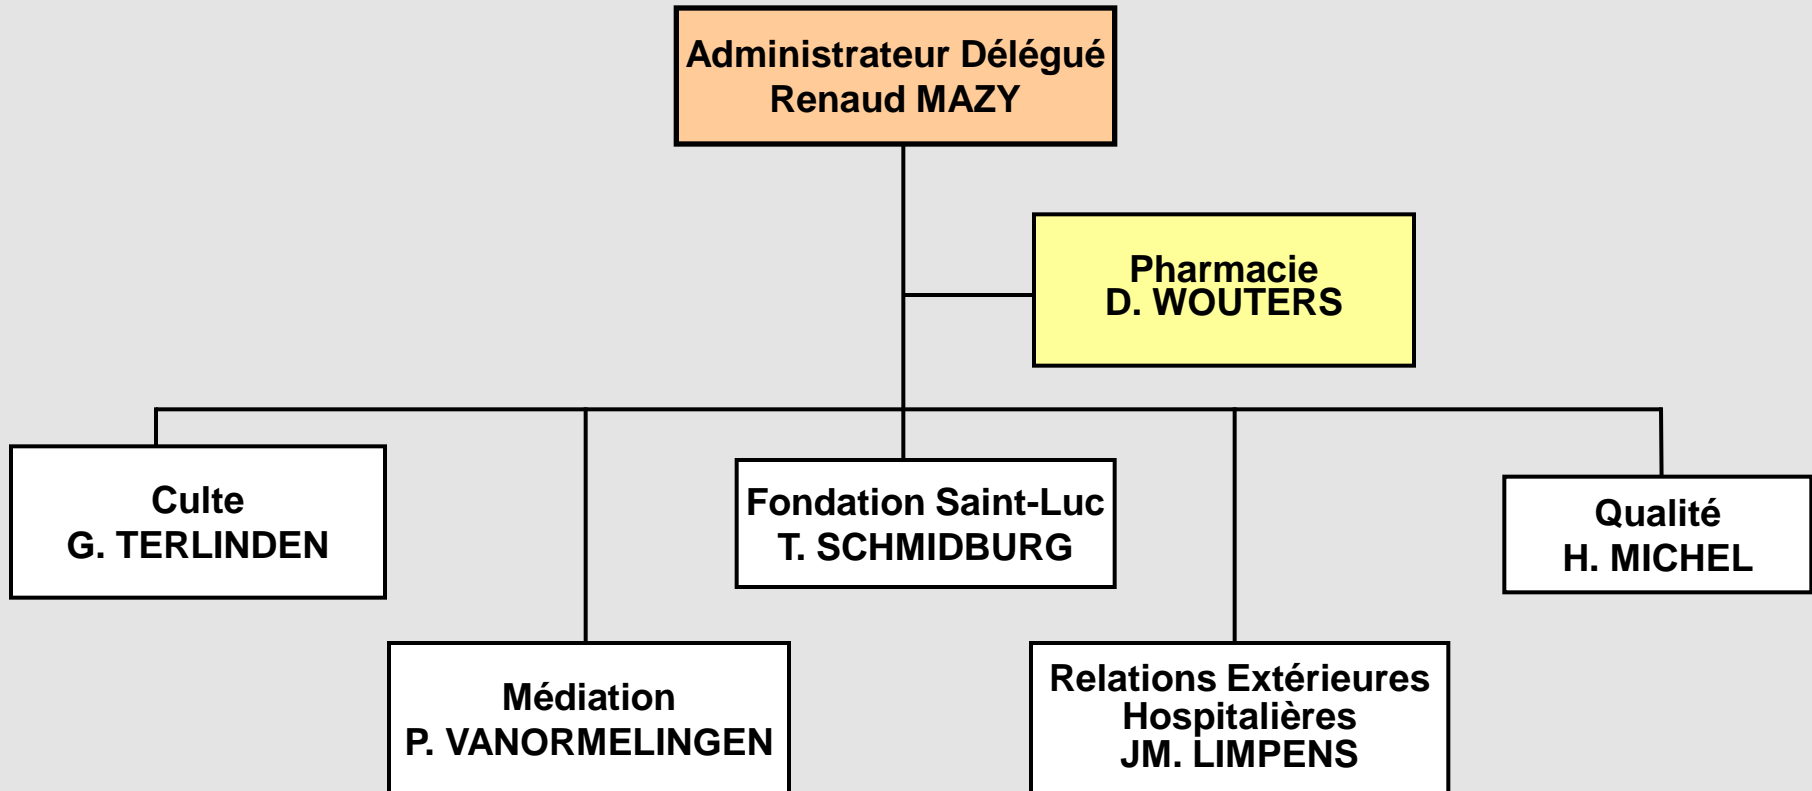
Administrateur Délégué
Renaud MAZY

Pharmacie
D. WOUTERS

Culte
G. TERLINDEN

Médiation
P. VANORMELINGEN

Fondation Saint-Luc
T. SCHMIDBURG

Relations Extérieures
Hospitalières
JM. LIMPENS

Qualité
H. MICHEL